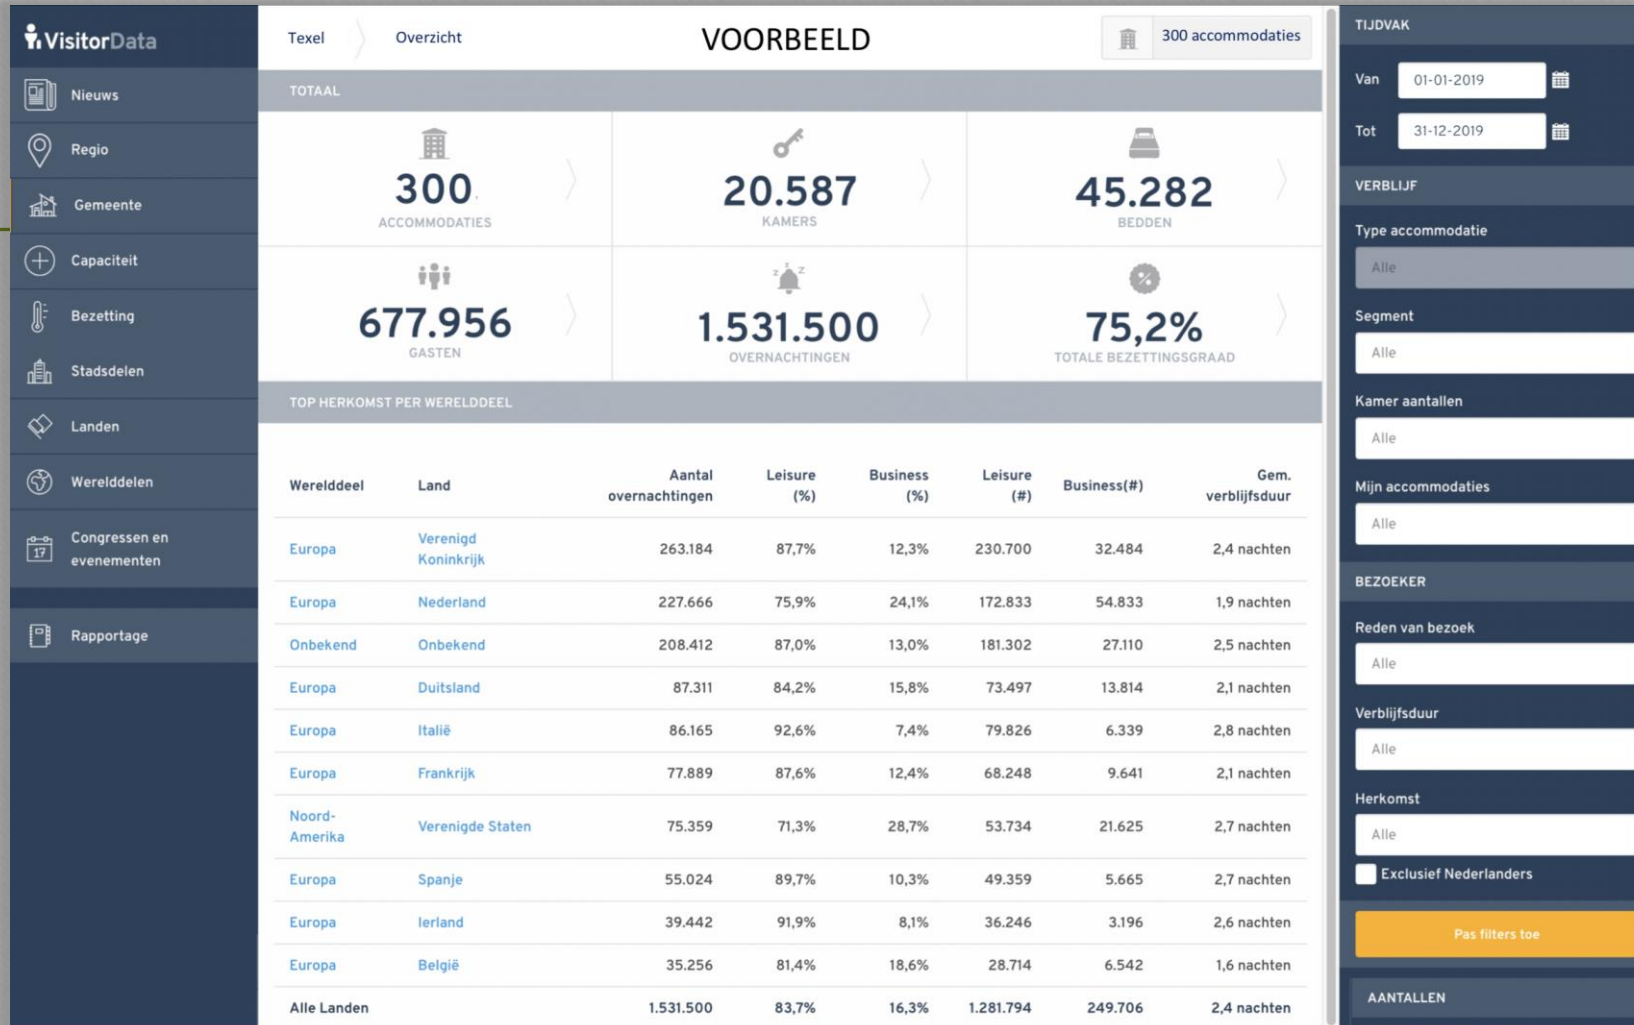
VisitorData

Nieuws
Regio
Gemeente
Capaciteit
Bezetting
Stadsdelen
Landen
Werelddelen
Congressen en evenementen
Rapportage

Texel
Overzicht
VOORBEELD
300 accommodaties

TOTAAL

300
ACCOMMODATIES

20.587
KAMERS

45.282
BEDDEN

677.956
GASTEN

1.531.500
OVERNACHTINGEN

75,2%
TOTALE BEZETTINGSGRAAD

TOP HERKOMST PER WERELDDEEL

| Werelddeel | Land | Aantal overnachtingen | Leisure (%) | Business (%) | Leisure (#) | Business(#) | Gem. verblijfsduur |
|---|---|---|---|---|---|---|---|
| Europa | Verenigd Koninkrijk | 263.184 | 87,7% | 12,3% | 230.700 | 32.484 | 2,4 nachten |
| Europa | Nederland | 227.666 | 75,9% | 24,1% | 172.833 | 54.833 | 1,9 nachten |
| Onbekend | Onbekend | 208.412 | 87,0% | 13,0% | 181.302 | 27.110 | 2,5 nachten |
| Europa | Duitsland | 87.311 | 84,2% | 15,8% | 73.497 | 13.814 | 2,1 nachten |
| Europa | Italië | 86.165 | 92,6% | 7,4% | 79.826 | 6.339 | 2,8 nachten |
| Europa | Frankrijk | 77.889 | 87,6% | 12,4% | 68.248 | 9.641 | 2,1 nachten |
| Noord-Amerika | Verenigde Staten | 75.359 | 71,3% | 28,7% | 53.734 | 21.625 | 2,7 nachten |
| Europa | Spanje | 55.024 | 89,7% | 10,3% | 49.359 | 5.665 | 2,7 nachten |
| Europa | Ierland | 39.442 | 91,9% | 8,1% | 36.246 | 3.196 | 2,6 nachten |
| Europa | België | 35.256 | 81,4% | 18,6% | 28.714 | 6.542 | 1,6 nachten |
| Alle Landen | | 1.531.500 | 83,7% | 16,3% | 1.281.794 | 249.706 | 2,4 nachten |

TIJDVAK
Van 01-01-2019
Tot 31-12-2019

VERBLIJF
Type accommodatie
Alle
Segment
Alle
Kamer aantallen
Alle
Mijn accommodaties
Alle

BEZOEKER
Reden van bezoek
Alle
Verblijfsduur
Alle
Herkomst
Alle
Exclusief Nederlanders
Pas filters toe

AANTALLEN